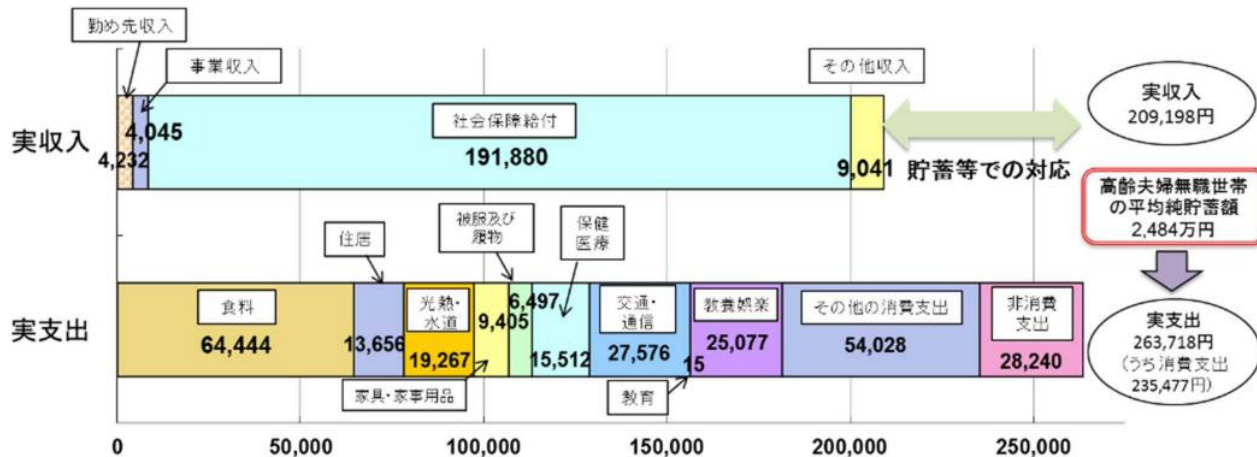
勤め先収入

事業収入

その他収入

実収入

4,045

4,232

社会保障給付

191,880

9,041 貯蓄等での対応

実収入
209,198円

高齢夫婦無職世帯の平均純貯蓄額
2,484万円

住居

被服及び履物

保健医療

実支出

食料

64,444

13,656

光熱・水道

19,267

9,405

6,497

15,512

交通・通信

27,576

教養娯楽

25,077

その他の消費支出

54,028

非消費支出

28,240

15

家具・家事用品

教育

実支出
263,718円
（うち消費支出
235,477円）

0 50,000 100,000 150,000 200,000 250,000